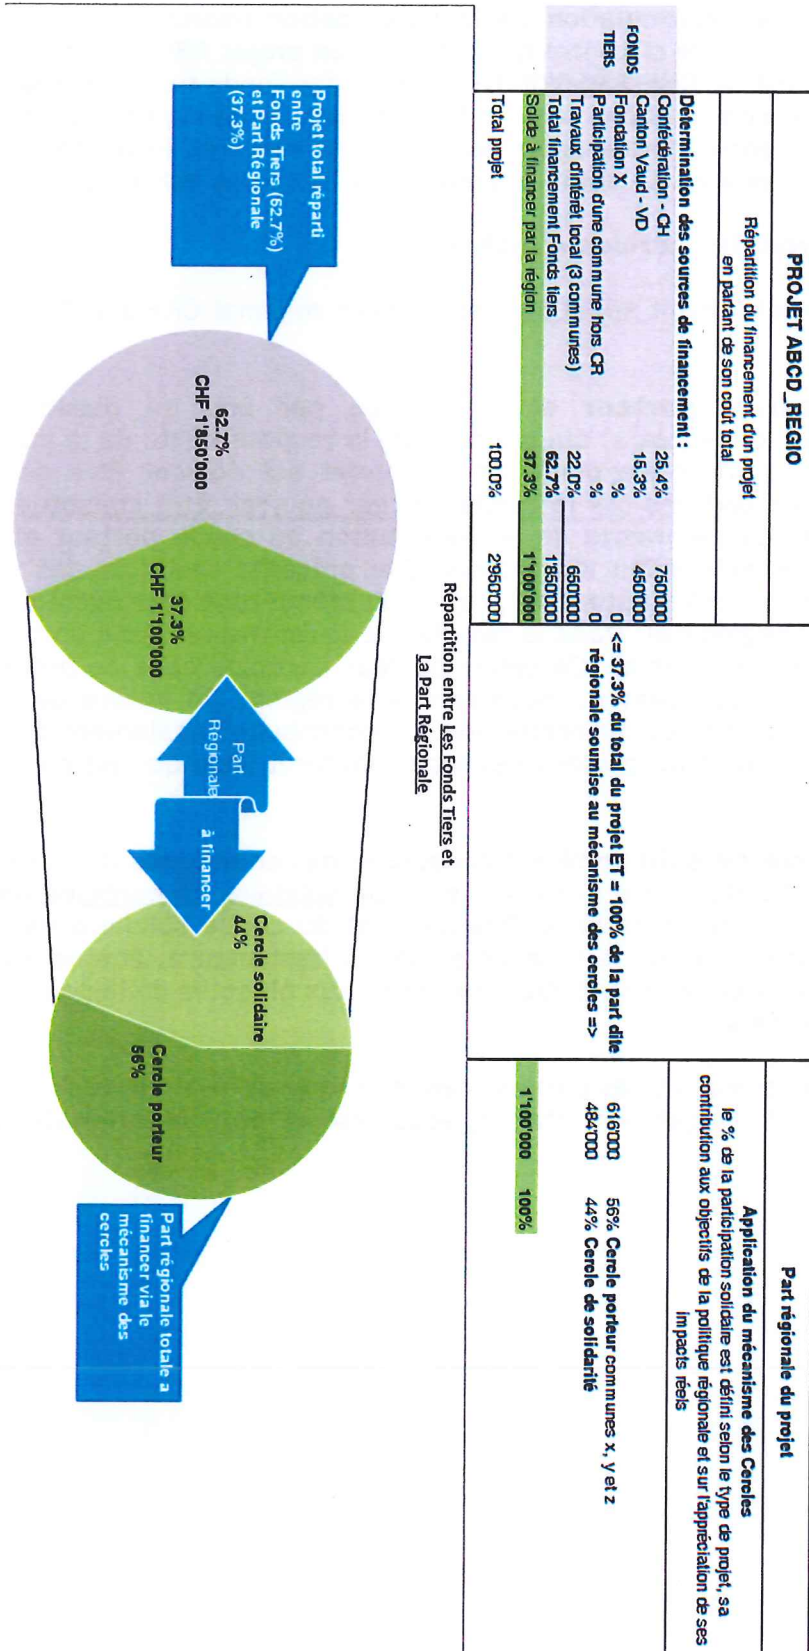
PROJET ABCD_REGIO

Répartition du financement d'un projet en partant de son coût total

Part régionale du projet

| | Détermination des sources de financement : | | | | | |
|---|---|---|---|---|---|---|
| FONDS TIERS | Confédération - CH | 25.4% | 750000 | | | |
| | Canton Vaud - VD | 15.3% | 450000 | | | |
| | Fondation X | % | 0 | | | |
| | Participation d'une commune hors CR | % | 0 | | | |
| | Travaux d'intérêt local (3 communes) | 22.0% | 650000 | | | |
| | Total financement Fonds tiers | 62.7% | 1850000 | | | |
| | Solde à financer par la région | 37.3% | 1'100'000 | <= 37.3% du total du projet ET = 100% de la part dite régionale soumise au mécanisme des cercles => | 1'100'000 | 100% |
| | Total projet | 100.0% | 2950000 | | | |

Application du mécanisme des Cercles
le % de la participation solidaire est défini selon le type de projet, sa contribution aux objectifs de la politique régionale et sur l'appréciation de ses impacts réels

616000 56% Cercle porteur communes x, y et z
484000 44% Cercle de solidarité

Répartition entre Les Fonds Tiers et La Part Régionale

Projet total réparti entre Fonds Tiers (62.7%) et Part Régionale (37.3%)

62.7%
CHF 1'850'000

37.3%
CHF 1'100'000

Part Régionale à financer

Cercle solidaire 44%

Cercle porteur 56%

Part régionale totale a financer via le mécanisme des cercles